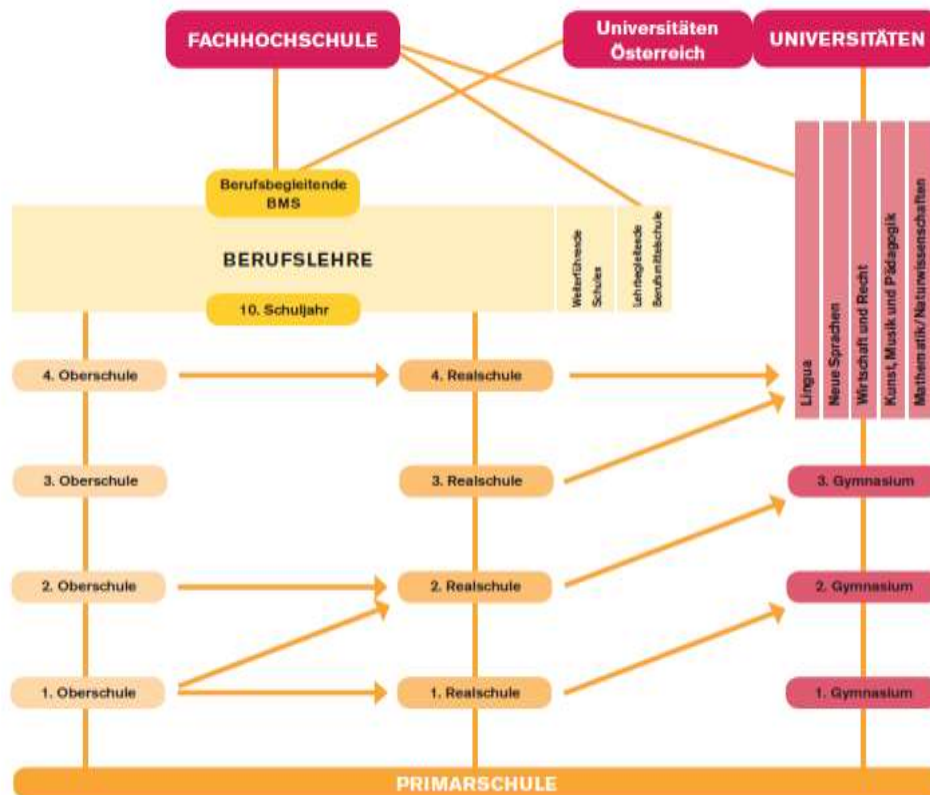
FACHHOCHSCHULE

Universitäten Österreich

UNIVERSITÄTEN

Berufsbegleitende BMS

BERUFSLEHRE

10. Schuljahr

Weiterführende Schulen

Lehrbegleitende Berufsmittelschule

Lingua

Neue Sprachen

Wirtschaft und Recht

Kunst, Musik und Pädagogik

Mathematik/Naturwissenschaften

4. Oberschule

4. Realschule

3. Oberschule

3. Realschule

3. Gymnasium

2. Oberschule

2. Realschule

2. Gymnasium

1. Oberschule

1. Realschule

1. Gymnasium

PRIMARSCHULE